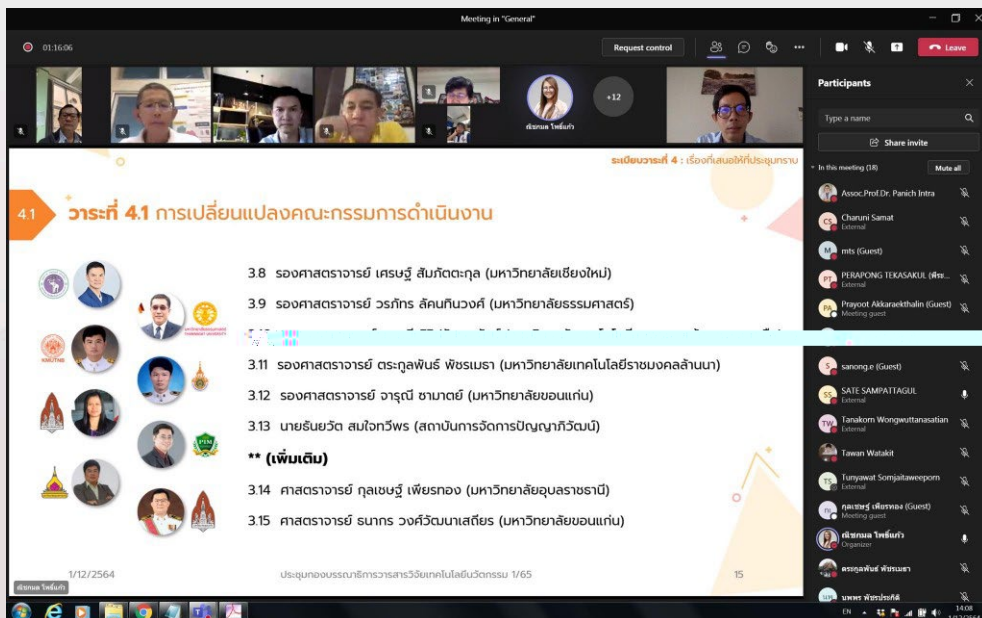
Meeting in "General"

01:16:06

Request control

Leave

ณัชชนม ไพธิ์แก้ว

+12

Participants

Type a name

Share invite

In this meeting (18)

Mute all

Assoc.Prof.Dr. Panich Intra

Charuni Samat
External

mts (Guest)

PERAPONG TEKASAKUL (พีระ...
External

Prayoot Akkaraekthalin (Guest)
Meeting guest

sanong.e (Guest)

SATE SAMPATTAGUL
External

Tanakorn Wongwuttanasatian
External

Tawan Watakit

Tunyawat Somjaitaweeporn
External

กุลเชษฐ์ เพียรทอง (Guest)
Meeting guest

ณัชชนม ไพธิ์แก้ว
Organizer

ตระกูลพันธ์ พัชรเมธา

ระเบียบวาระที่ 4 : เรื่องที่เสนอให้ที่ประชุมทราบ

4.1 วาระที่ 4.1 การเปลี่ยนแปลงคณะกรรมการดำเนินงาน

3.8 รองศาสตราจารย์ เศรษฐ์ สัมภัตตะกุล (มหาวิทยาลัยเชียงใหม่)

3.9 รองศาสตราจารย์ วรภัทร ลัคนทินวงศ์ (มหาวิทยาลัยธรรมศาสตร์)

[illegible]

3.11 รองศาสตราจารย์ ตระกูลพันธ์ พัชรเมธา (มหาวิทยาลัยเทคโนโลยีราชมงคลล้านนา)

3.12 รองศาสตราจารย์ จารุณี ซามาตย์ (มหาวิทยาลัยขอนแก่น)

3.13 นายธันยวัต สมใจทวีพร (สถาบันการจัดการปัญญาภิวัฒน์)

** (เพิ่มเติม)

3.14 ศาสตราจารย์ กุลเชษฐ์ เพียรทอง (มหาวิทยาลัยอุบลราชธานี)

3.15 ศาสตราจารย์ ธนากร วงศ์วัฒนาเสถียร (มหาวิทยาลัยขอนแก่น)

1/12/2564

ประชุมกองบรรณาธิการวารสารวิจัยเทคโนโลยีนวัตกรรม 1/65

15

ณัชชนม ไพธิ์แก้ว

EN

14:08